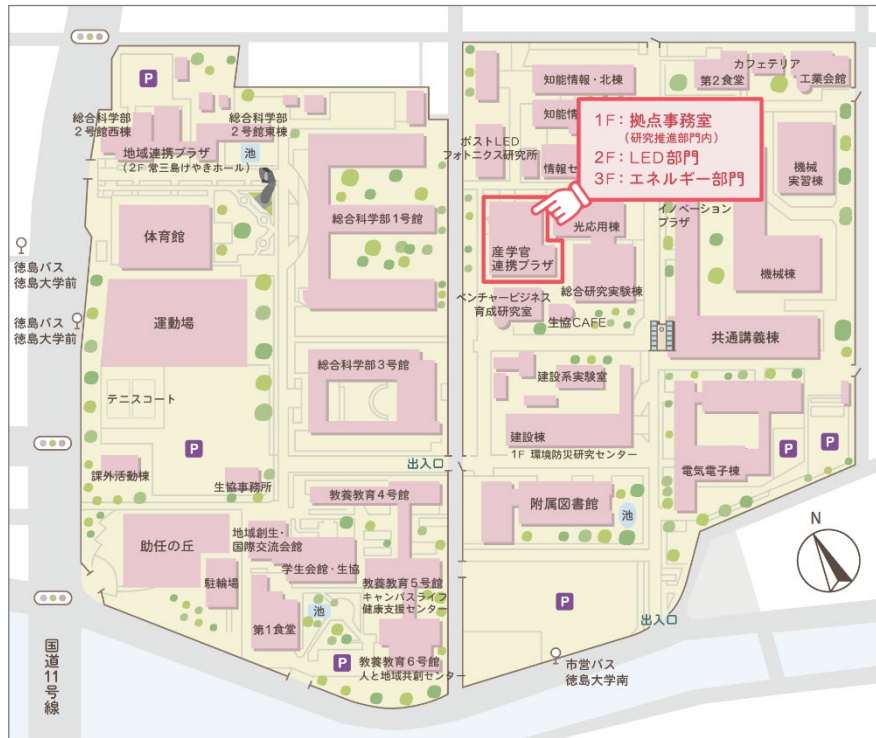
P

総合科学部
2号館西棟

総合科学部
2号館東棟

池

地域連携プラザ
(2F 常三島けやきホール)

総合科学部1号館

体育館

徳島バス
徳島大学前

徳島バス
徳島大学前

運動場

総合科学部3号館

テニスコート

P

課外活動棟

生協事務所

教養教育4号館

助任の丘

地域創生・
国際交流会館

学生会館・生協

駐輪場

教養教育5号館
キャンパスライフ
健康支援センター

池

第1食堂

P

教養教育6号館
人と地域共創センター

国道11号線

カフェテリア
工業会館

第2食堂

知能情報・北棟

知能情

ポストLED
フォトニクス研究所

情報セ

1F:拠点事務室
(研究推進部門内)
2F:LED部門
3F:エネルギー部門

機械
実習棟

イノベーション
プラザ

光応用棟

産学官
連携プラザ

機械棟

総合研究実験棟

ベンチャービジネス
育成研究室

生協CAFE

共通講義棟

建設系実験室

建設棟
1F 環境防災研究センター

P

P

出入口

電気電子棟

附属図書館

池

N

P

出入口

市営バス
徳島大学南